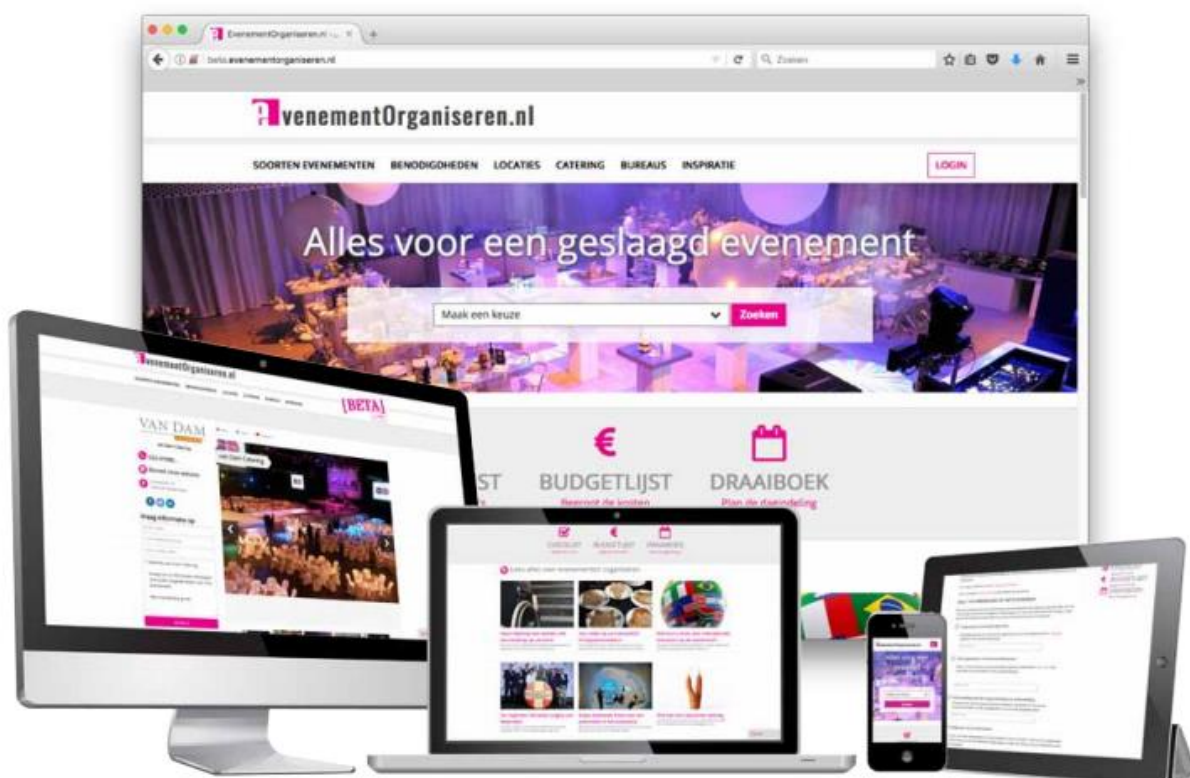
EvenementOrganiseren.nl

beta.evenementorganiseren.nl

Zoeken

EvenementOrganiseren.nl

SOORTEN EVENEMENTEN BENODIGDHEDEN LOCATIES CATERING BUREAUS INSPIRATIE

LOGIN

Alles voor een geslaagd evenement

Maak een keuze

Zoeken

€

ST

BUDGETLIJST
Beproot de kosten

DRAAIBOEK
Plan de dagindeling

EvenementOrganiseren.nl

[BETA]

VAN DAM

Van Dam Catering

Vraag informatie op

CHECKLIST BUDGETLIJST DRAAIBOEK

Lees alles over evenementen organiseren

EvenementOrganiseren